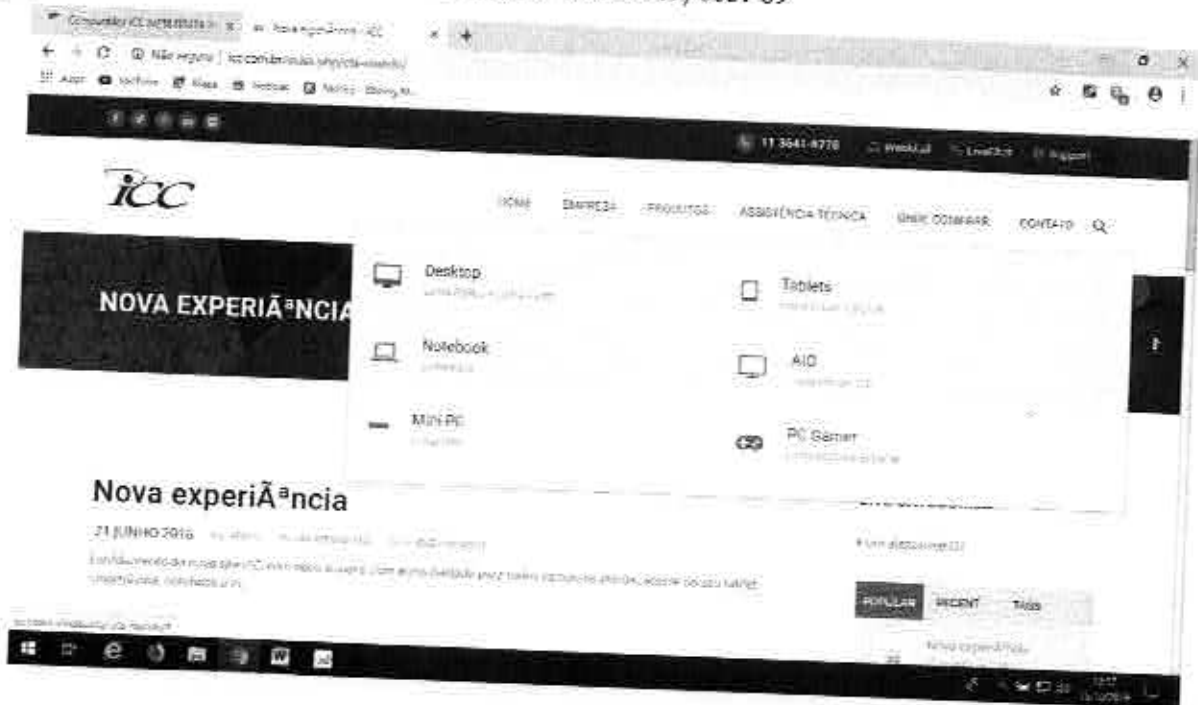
Computador ICC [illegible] × Nova experiÃªncia - ICC × +

Não seguro | icc.com.br/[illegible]

Apps YouTube Maps Notícias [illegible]

11 3641-6770 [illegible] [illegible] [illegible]

ICC

HOME EMPRESA PRODUTOS ASSISTÊNCIA TÉCNICA ONDE COMPRAR CONTATO

NOVA EXPERIÃªNCIA

Desktop
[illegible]

Tablets
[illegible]

Notebook
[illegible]

AIO
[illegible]

Mini PC
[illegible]

PC Gamer
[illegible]

Nova experiÃªncia

21 JUNHO 2016 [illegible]

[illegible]

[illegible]

POPULAR RECENT TAGS

Nova experiÃªncia
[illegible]

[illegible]